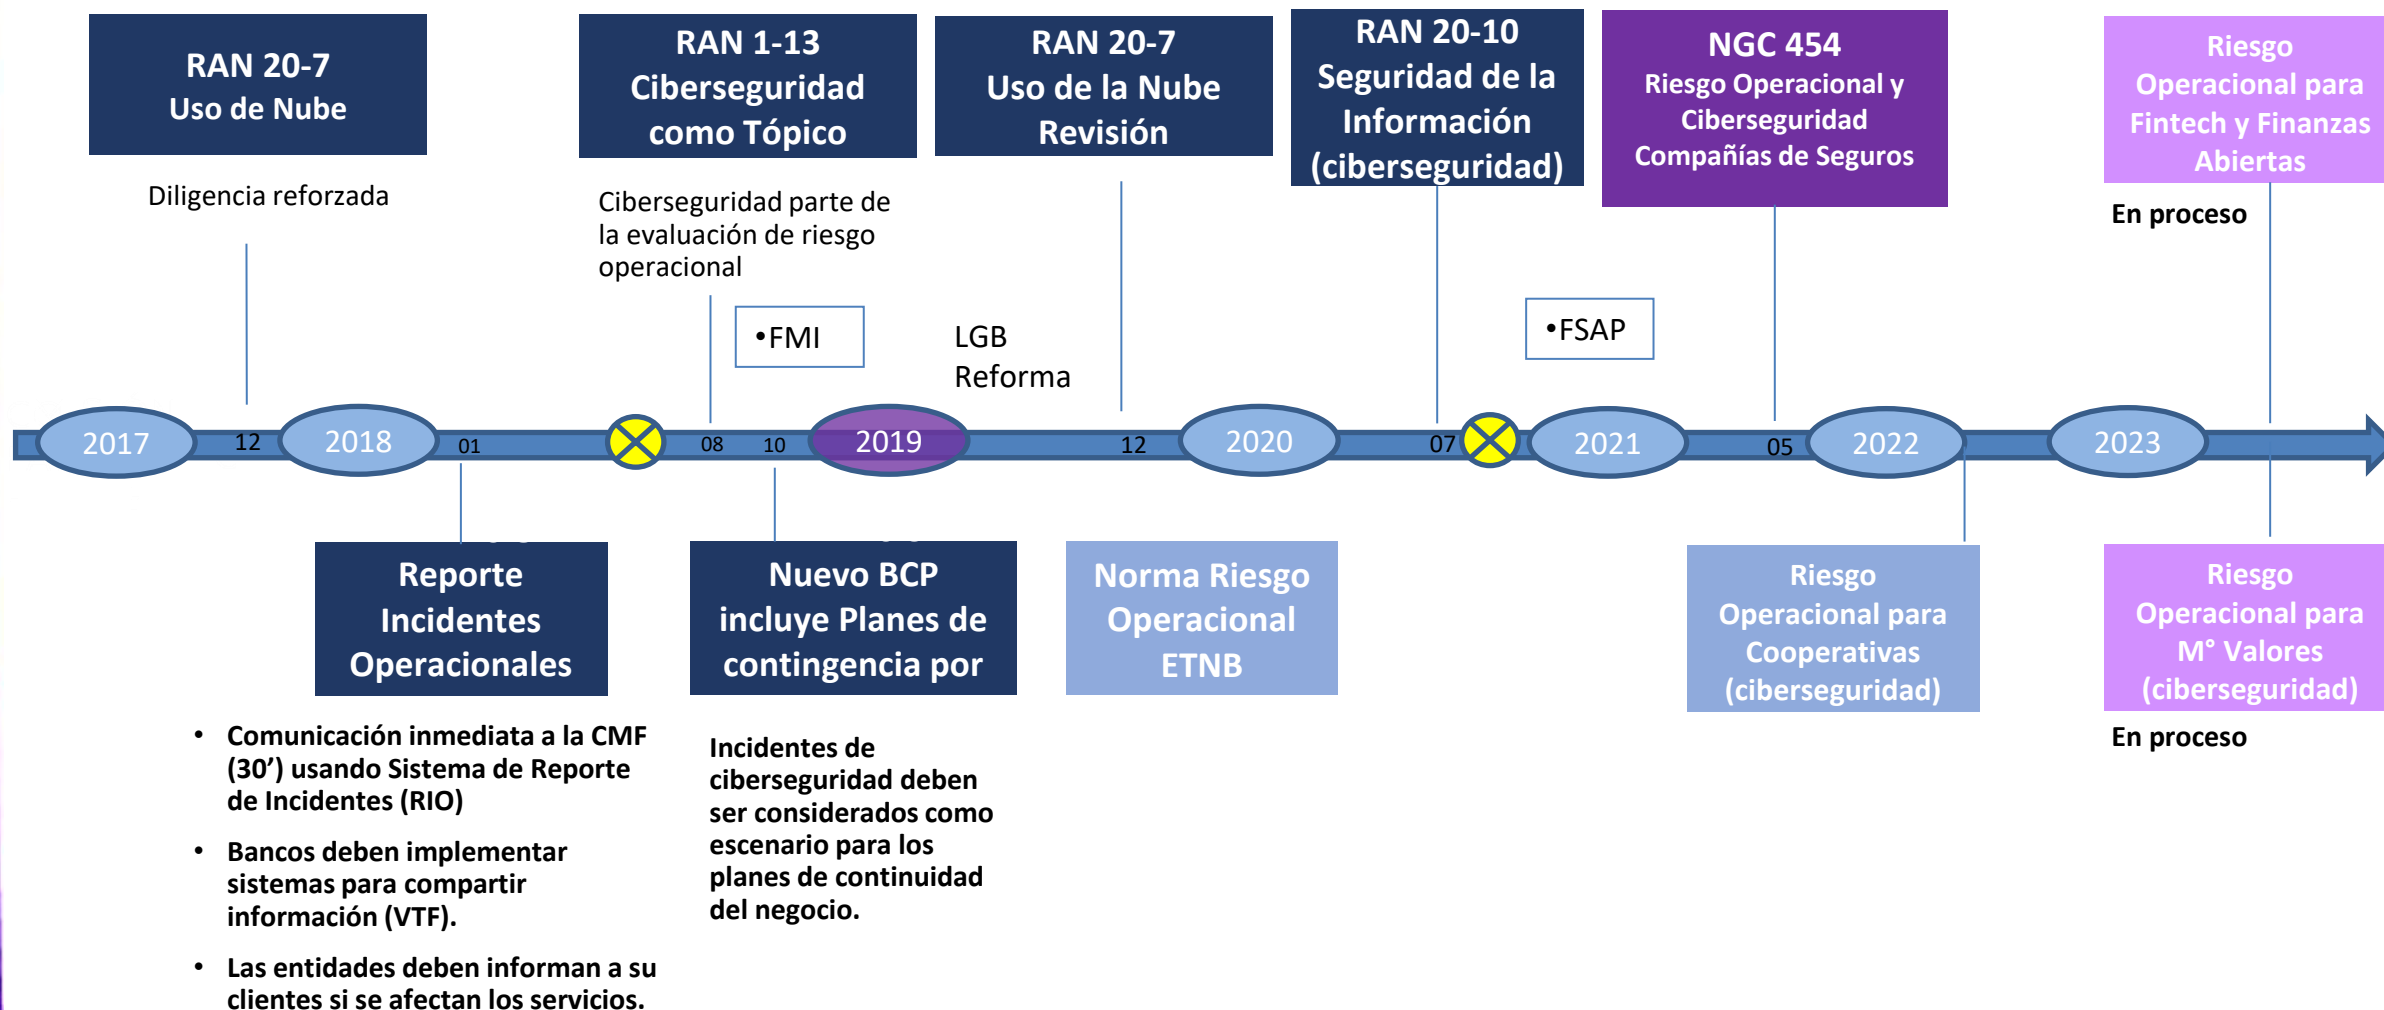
RAN 20-7
Uso de Nube

Diligencia reforzada

RAN 1-13
Ciberseguridad como Tópico

Ciberseguridad parte de la evaluación de riesgo operacional

RAN 20-7
Uso de la Nube Revisión

RAN 20-10
Seguridad de la Información (ciberseguridad)

NGC 454
Riesgo Operacional y Ciberseguridad Compañías de Seguros

Riesgo Operacional para Fintech y Finanzas Abiertas

En proceso

•FMI

LGB
Reforma

•FSAP

2017 12 2018 01 08 10 2019 12 2020 07 2021 05 2022 2023

Reporte Incidentes Operacionales

• Comunicación inmediata a la CMF (30') usando Sistema de Reporte de Incidentes (RIO)

• Bancos deben implementar sistemas para compartir información (VTF).

• Las entidades deben informan a su clientes si se afectan los servicios.

Nuevo BCP incluye Planes de contingencia por

Incidentes de ciberseguridad deben ser considerados como escenario para los planes de continuidad del negocio.

Norma Riesgo Operacional ETNB

Riesgo Operacional para Cooperativas (ciberseguridad)

Riesgo Operacional para M° Valores (ciberseguridad)

En proceso